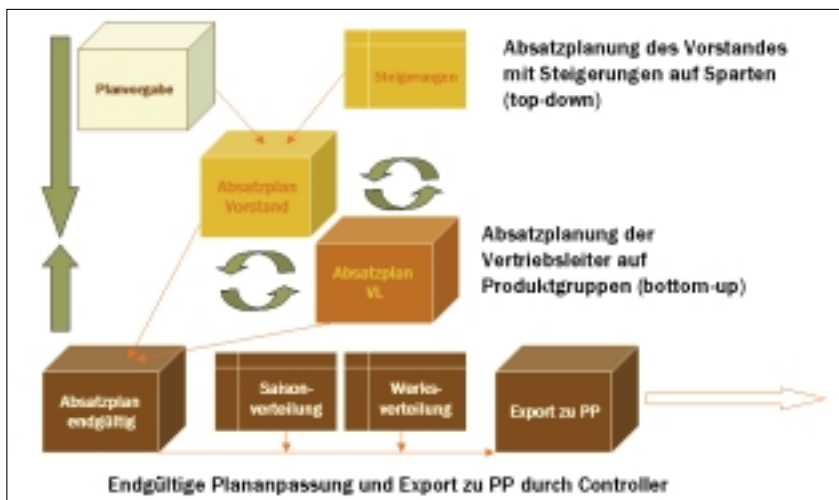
Planvorgabe

Steigerungen

Absatzplanung des Vorstandes mit Steigerungen auf Sparten (top-down)

Absatzplan Vorstand

Absatzplanung der Vertriebsleiter auf Produktgruppen (bottom-up)

Absatzplan VL

Absatzplan endgültig

Saison-verteilung

Werks-verteilung

Export zu PP

Endgültige Plananpassung und Export zu PP durch Controller